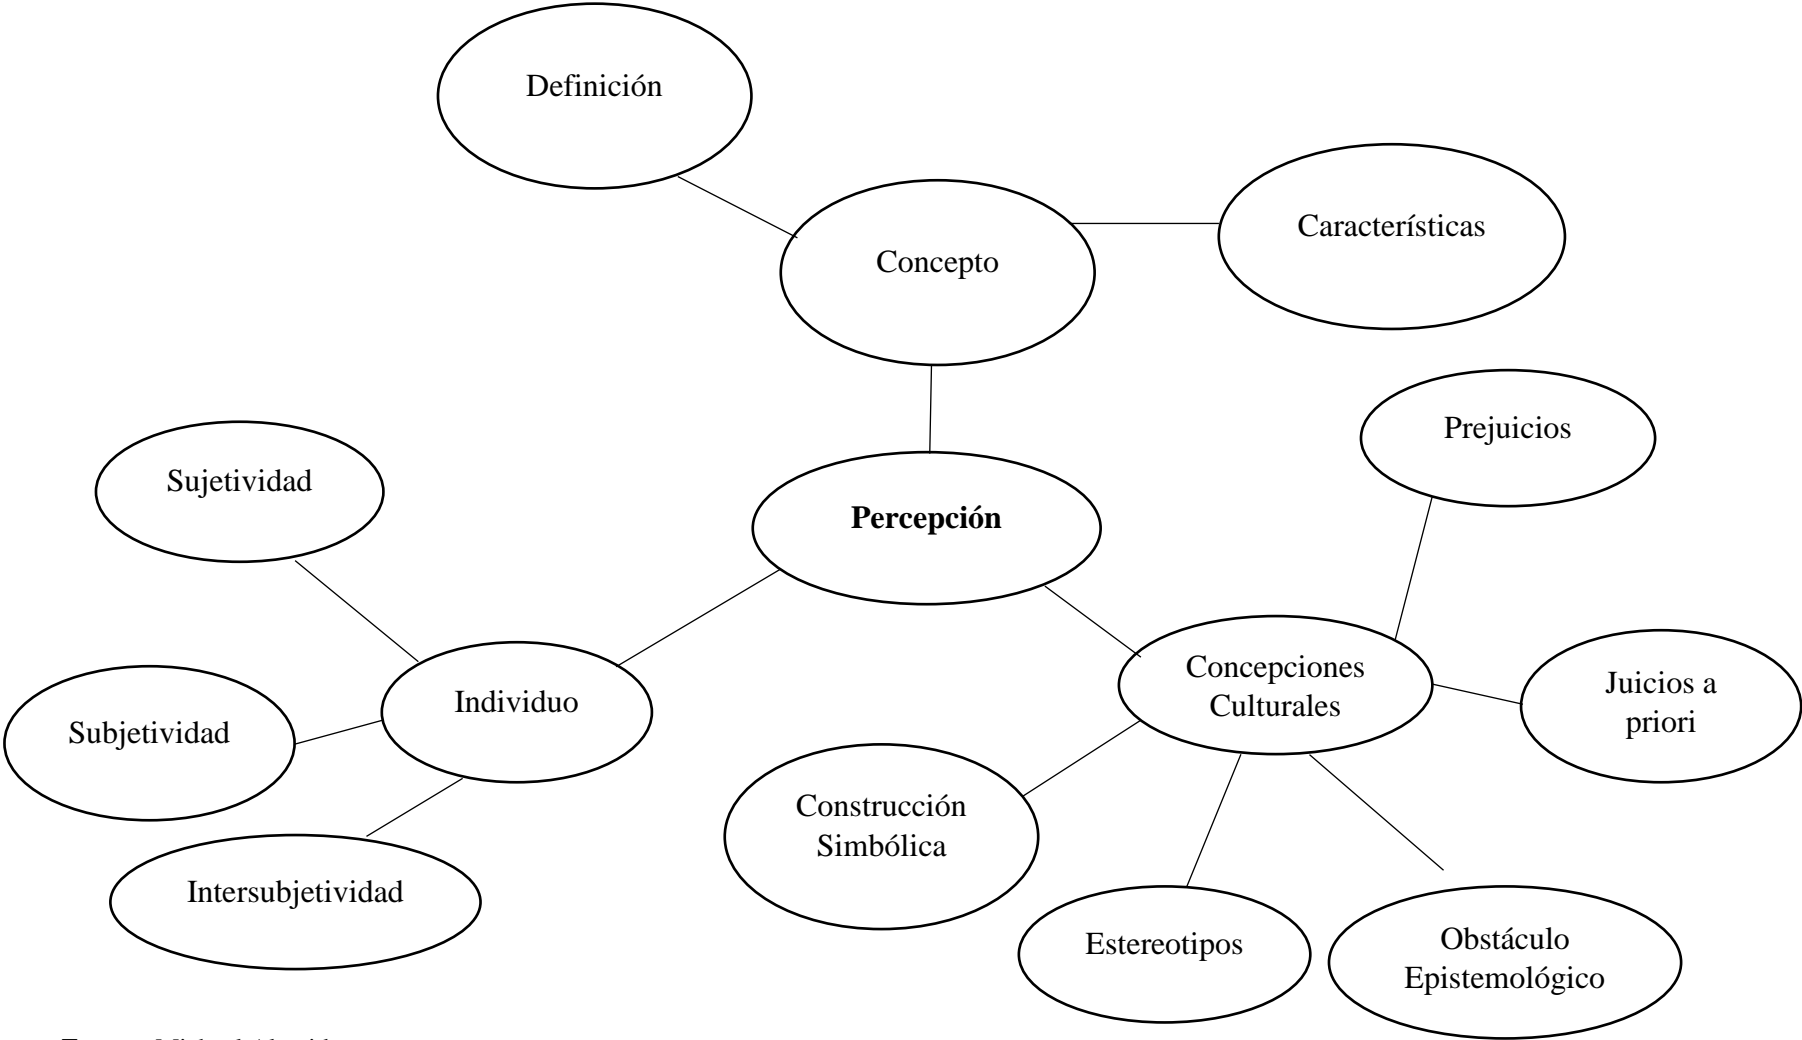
Definición

Concepto

Características

Prejuicios

Sujetividad

Percepción

Individuo

Subjetividad

Intersubjetividad

Concepciones Culturales

Juicios a priori

Construcción Simbólica

Estereotipos

Obstáculo Epistemológico

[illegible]